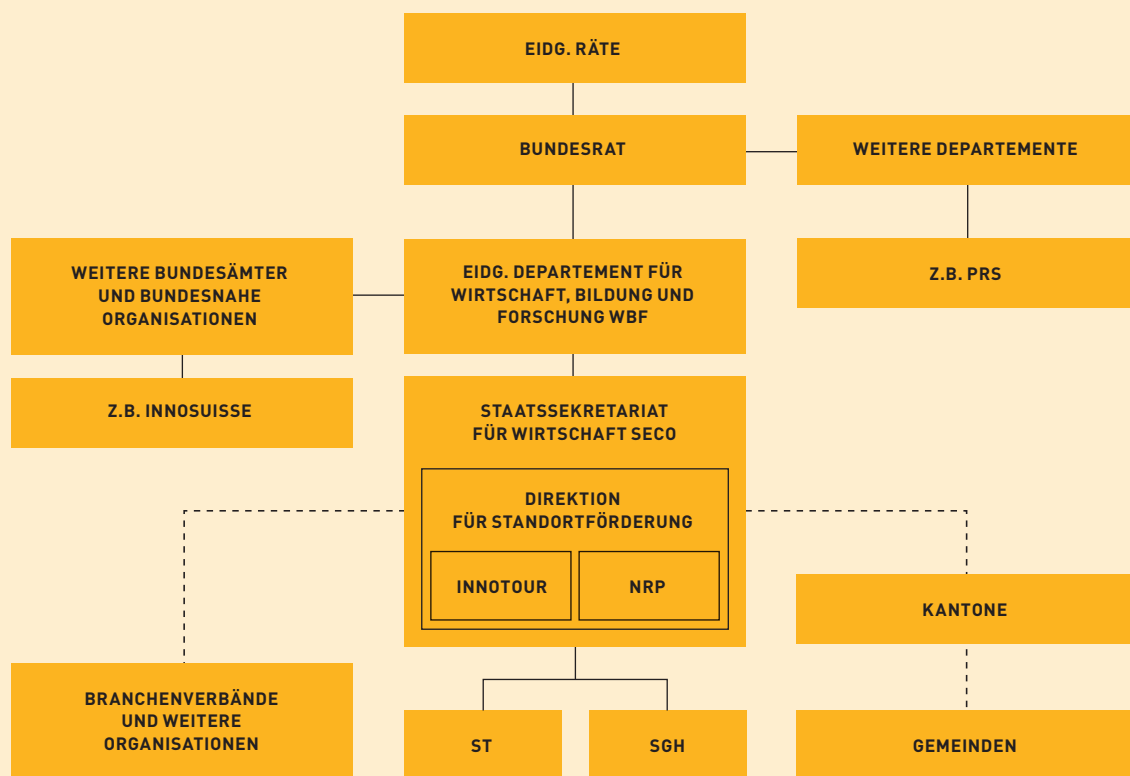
EIDG. RÄTE

BUNDESRAT

WEITERE DEPARTEMENTE

WEITERE BUNDESÄMTER UND BUNDESNAHE ORGANISATIONEN

EIDG. DEPARTEMENT FÜR WIRTSCHAFT, BILDUNG UND FORSCHUNG WBF

Z.B. PRS

Z.B. INNOSUISSE

STAATSSEKRETARIAT FÜR WIRTSCHAFT SECO

DIREKTION FÜR STANDORTFÖRDERUNG

INNOTOUR

NRP

KANTONE

BRANCHENVERBÄNDE UND WEITERE ORGANISATIONEN

ST

SGH

GEMEINDEN